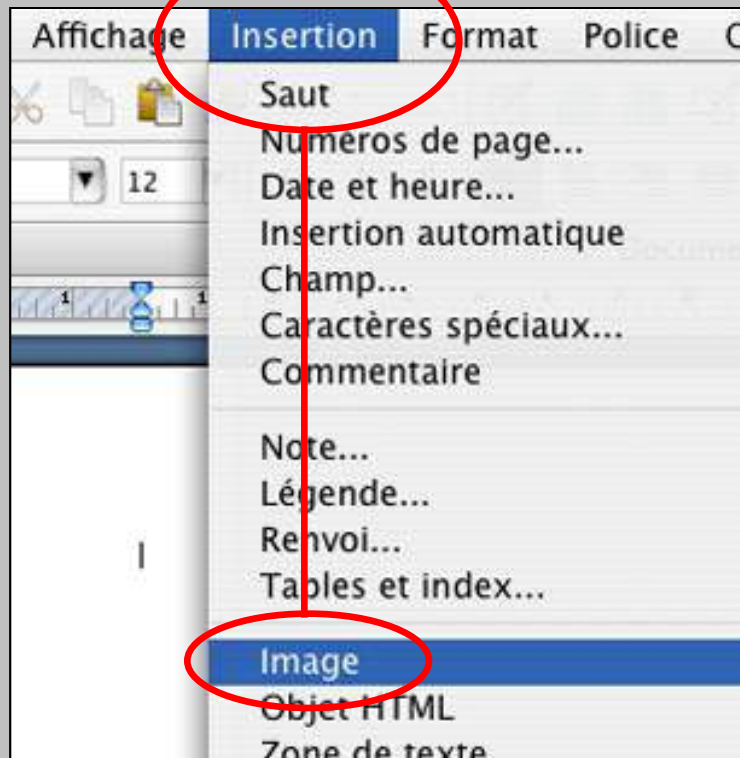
Affichage Insertion Format Police

12

Saut
Numéros de page...
Date et heure...
Insertion automatique
Champ...
Caractères spéciaux...
Commentaire

Note...
Légende...
Renvoi...
Tables et index...

Image
Objet HTML
Zone de texte